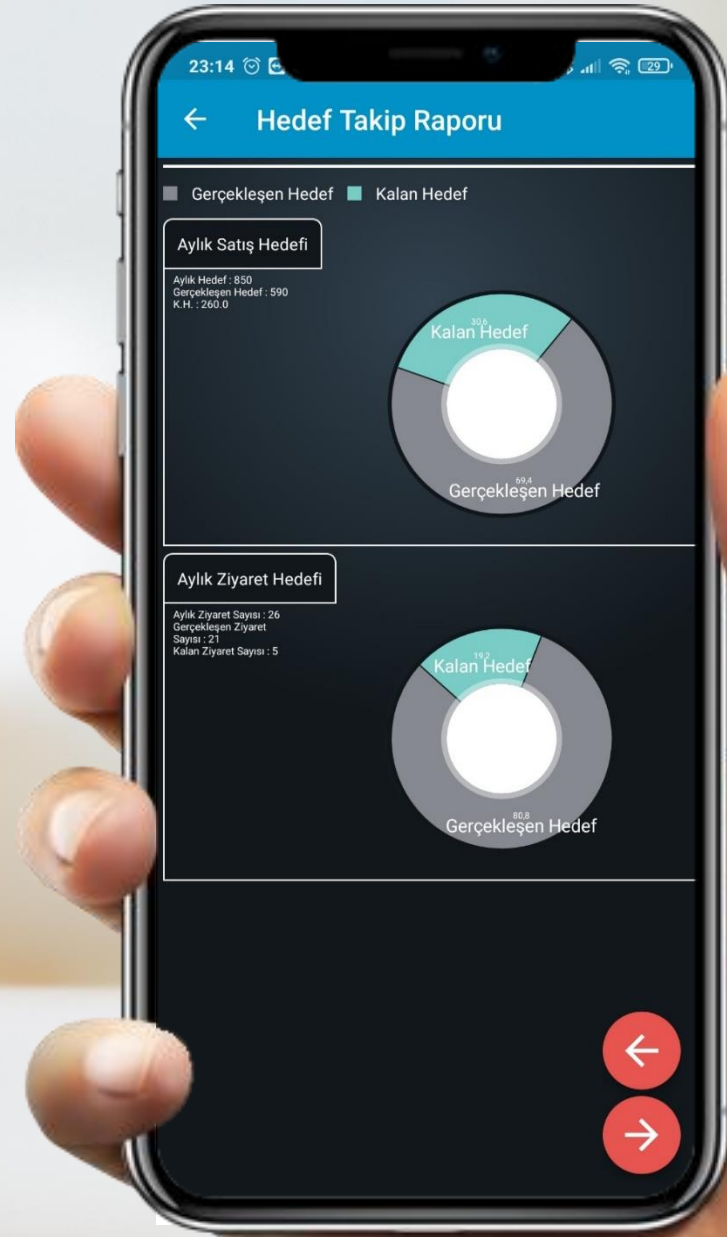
23:14 29

←  Hedef Takip Raporu

Gerçekleşen Hedef  Kalan Hedef

Aylık Satış Hedefi

Aylık Hedef : 850
Gerçekleşen Hedef : 590
K.H. : 260.0

30,6
Kalan Hedef

69,4
Gerçekleşen Hedef

Aylık Ziyaret Hedefi

Aylık Ziyaret Sayısı : 26
Gerçekleşen Ziyaret Sayısı : 21
Kalan Ziyaret Sayısı : 5

19,2
Kalan Hedef

80,8
Gerçekleşen Hedef